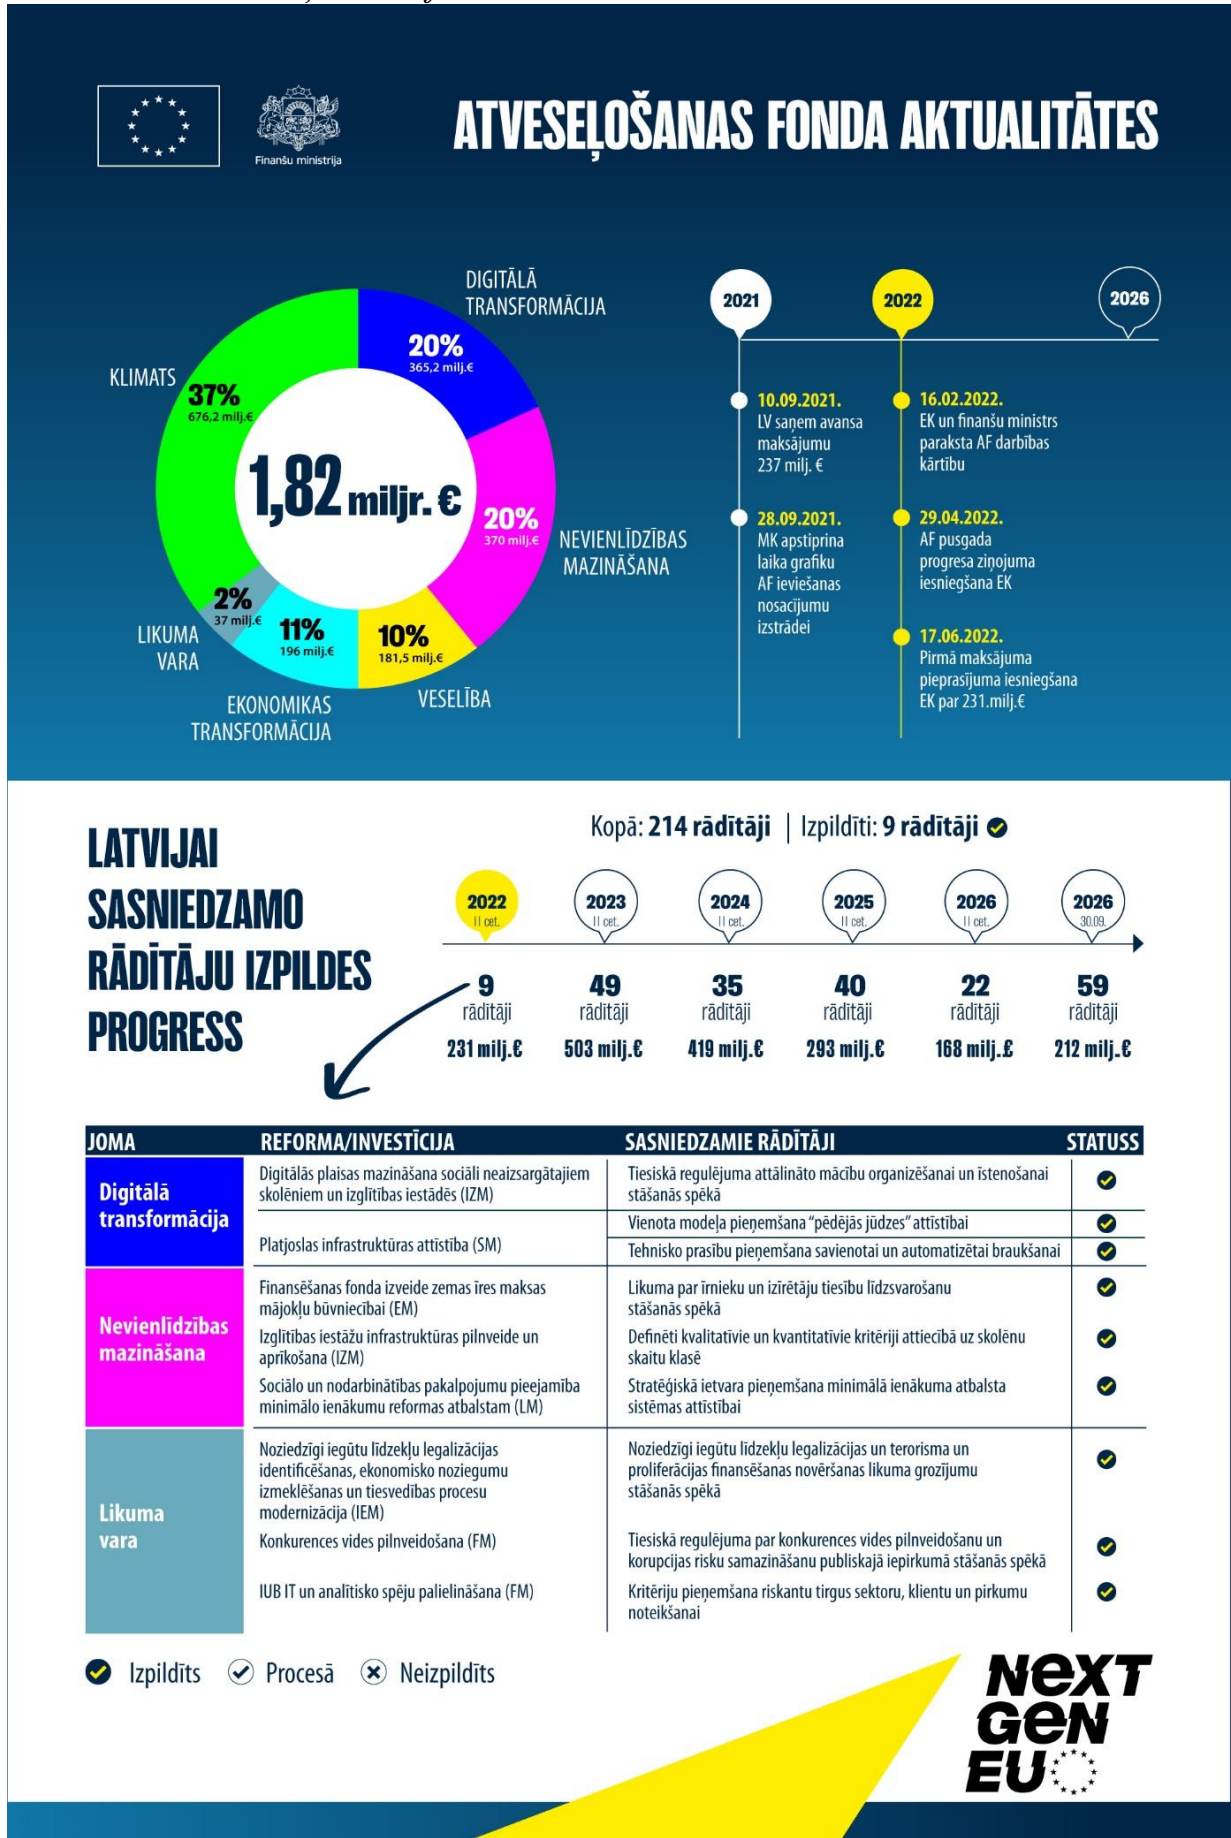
Finanšu ministrija

ATVESEĻOŠANAS FONDA AKTUALITĀTES

DIGITĀLĀ TRANSFORMĀCIJA
20%
365,2 milj.€

KLIMATS
37%
676,2 milj.€

1,82 miljr. €

20%
370 milj.€
NEVIENLĪDZĪBAS MAZINĀŠANA

2%
37 milj.€
LIKUMA VARA

11%
196 milj.€
EKONOMIKAS TRANSFORMĀCIJA

10%
181,5 milj.€
VESELĪBA

2021
2022
2026

10.09.2021.
LV saņem avansa maksājumu 237 milj. €

28.09.2021.
MK apstiprina laika grafiku AF ieviešanas nosacījumu izstrādei

16.02.2022.
EK un finanšu ministrs paraksta AF darbības kārtību

29.04.2022.
AF pusgada progresa ziņojuma iesniegšana EK

17.06.2022.
Pirmā maksājuma pieprasījuma iesniegšana EK par 231.milj.€

LATVIJAI SASNIEDZAMO RĀDĪTĀJU IZPILDES PROGRESS

Kopā: 214 rādītāji | Izpildīti: 9 rādītāji

| 2022 II cet. | 2023 II cet. | 2024 II cet. | 2025 II cet. | 2026 II cet. | 2026 30.09. |
|---|---|---|---|---|---|
| 9 rādītāji | 49 rādītāji | 35 rādītāji | 40 rādītāji | 22 rādītāji | 59 rādītāji |
| 231 milj.€ | 503 milj.€ | 419 milj.€ | 293 milj.€ | 168 milj.€ | 212 milj.€ |

| JOMA | REFORMA/INVESTĪCIJA | SASNIEDZAMIE RĀDĪTĀJI | STATUSS |
|---|---|---|---|
| Digitālā transformācija | Digitālās plaisas mazināšana sociāli neaizsargātajiem skolēniem un izglītības iestādēs (IZM) | Tiesiskā regulējuma attālināto mācību organizēšanai un īstenošanai stāšanās spēkā | ✔ |
| | Platjoslas infrastruktūras attīstība (SM) | Vienota modeļa pieņemšana "pēdējās jūdzes" attīstībai | ✔ |
| | | Tehnisko prasību pieņemšana savienotai un automatizētai braukšanai | ✔ |
| Nevienlīdzības mazināšana | Finansēšanas fonda izveide zemas īres maksas mājokļu būvniecībai (EM) | Likuma par īrnieku un izīrētāju tiesību līdzsvarošanu stāšanās spēkā | ✔ |
| | Izglītības iestāžu infrastruktūras pilnveide un aprīkošana (IZM) | Definēti kvalitatīvie un kvantitatīvie kritēriji attiecībā uz skolēnu skaitu klasē | ✔ |
| | Sociālo un nodarbinātības pakalpojumu pieejamība minimālo ienākumu reformas atbalstam (LM) | Stratēģiskā ietvara pieņemšana minimālā ienākuma atbalsta sistēmas attīstībai | ✔ |
| Likuma vara | Noziedzīgi iegūtu līdzekļu legalizācijas identificēšanas, ekonomisko noziegumu izmeklēšanas un tiesvedības procesu modernizācija (IEM) | Noziedzīgi iegūtu līdzekļu legalizācijas un terorisma un proliferācijas finansēšanas novēršanas likuma grozījumu stāšanās spēkā | ✔ |
| | Konkurences vides pilnveidošana (FM) | Tiesiskā regulējuma par konkurences vides pilnveidošanu un korupcijas risku samazināšanu publiskajā iepirkumā stāšanās spēkā | ✔ |
| | IUB IT un analītisko spēju palielināšana (FM) | Kritēriju pieņemšana riskantu tirgus sektoru, klientu un pirkumu noteikšanai | ✔ |

Izpildīts   Procesā   Neizpildīts

NEXT GEN EU